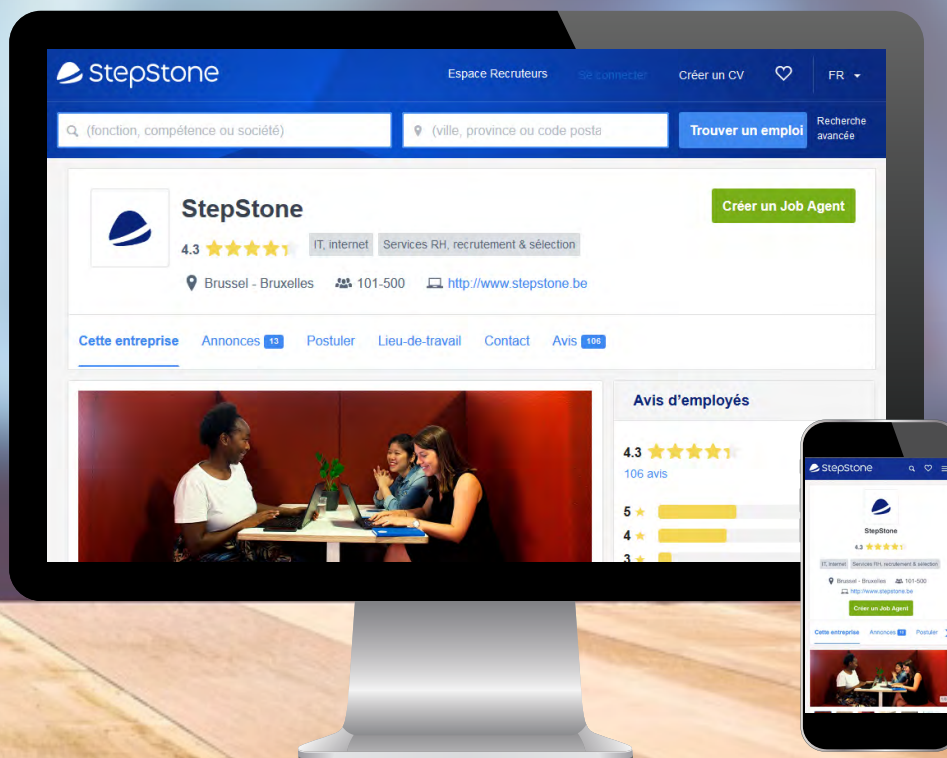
StepStone

Espace Recruteurs Se connecter Créer un CV FR

(fonction, compétence ou société) (ville, province ou code posta Trouver un emploi Recherche avancée

StepStone

4.3 IT, internet Services RH, recrutement & sélection

Créer un Job Agent

Brussel - Bruxelles 101-500 http://www.stepstone.be

Cette entreprise Annonces 13 Postuler Lieu-de-travail Contact Avis 106

Avis d'employés

4.3
106 avis

5
4
3

stepstone

StepStone

4.3

IT, internet Services RH, recrutement & sélection

Brussel - Bruxelles 101-500
http://www.stepstone.be

Créer un Job Agent

Cette entreprise Annonces 13 Postuler